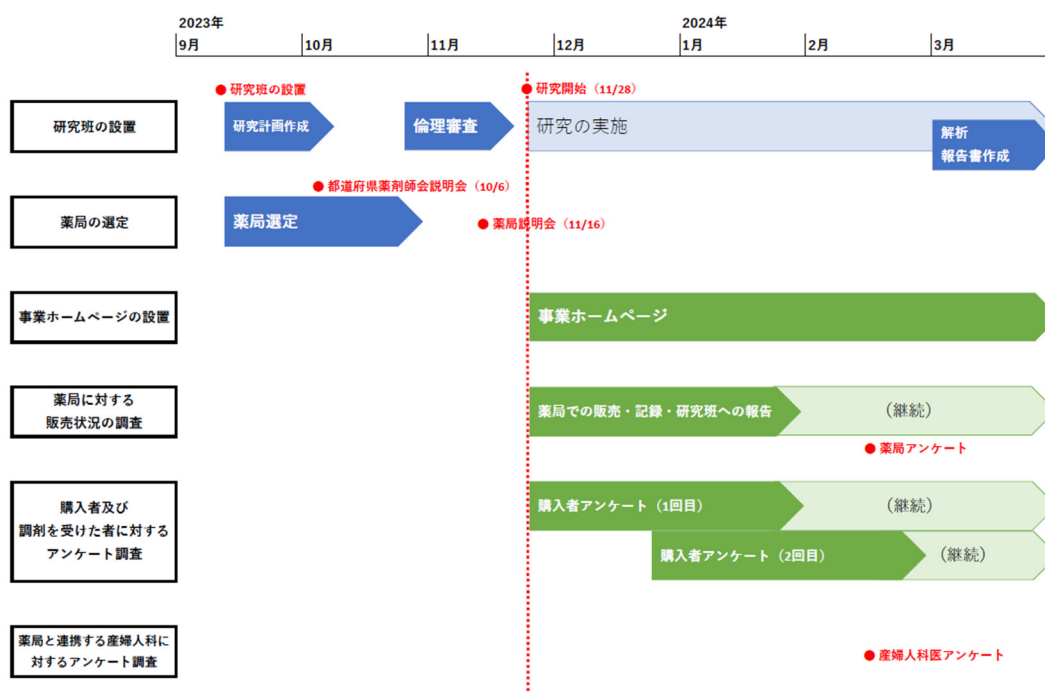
2023年
9月
10月
11月
12月
2024年
1月
2月
3月

研究班の設置
● 研究班の設置
研究計画作成
倫理審査
● 研究開始（11/28）
研究の実施
解析
報告書作成

薬局の選定
● 都道府県薬剤師会説明会（10/6）
薬局選定
● 薬局説明会（11/16）

事業ホームページの設置
事業ホームページ

薬局に対する
販売状況の調査
薬局での販売・記録・研究班への報告
（継続）
● 薬局アンケート

購入者及び
調剤を受けた者に対する
アンケート調査
購入者アンケート（1回目）
（継続）
購入者アンケート（2回目）
（継続）

薬局と連携する産婦人科に
対するアンケート調査
● 産婦人科医アンケート